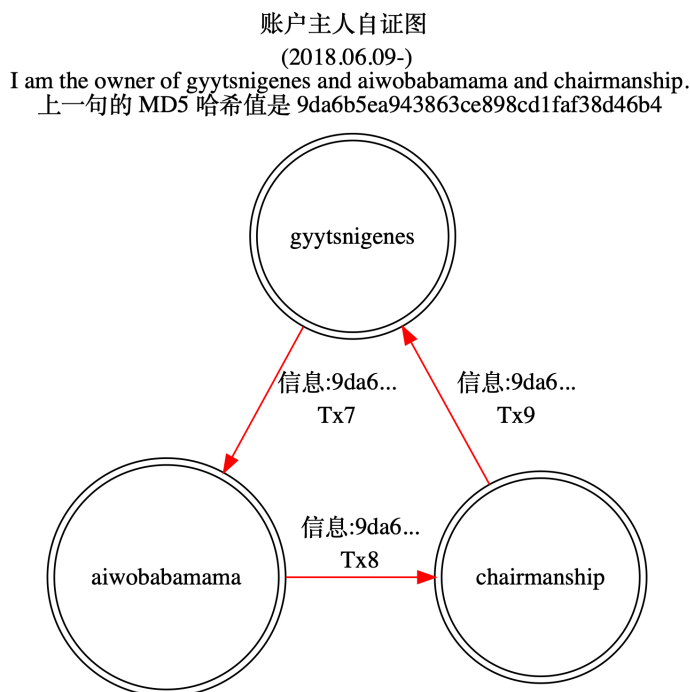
账户主人自证图
(2018.06.09-)
I am the owner of gyytsnigenes and aiwobabamama and chairmanship.
上一句的 MD5 哈希值是 9da6b5ea943863ce898cd1faf38d46b4

gyytsnigenes

信息:9da6...
Tx7

信息:9da6...
Tx9

信息:9da6...
Tx8

aiwobabamama

chairmanship